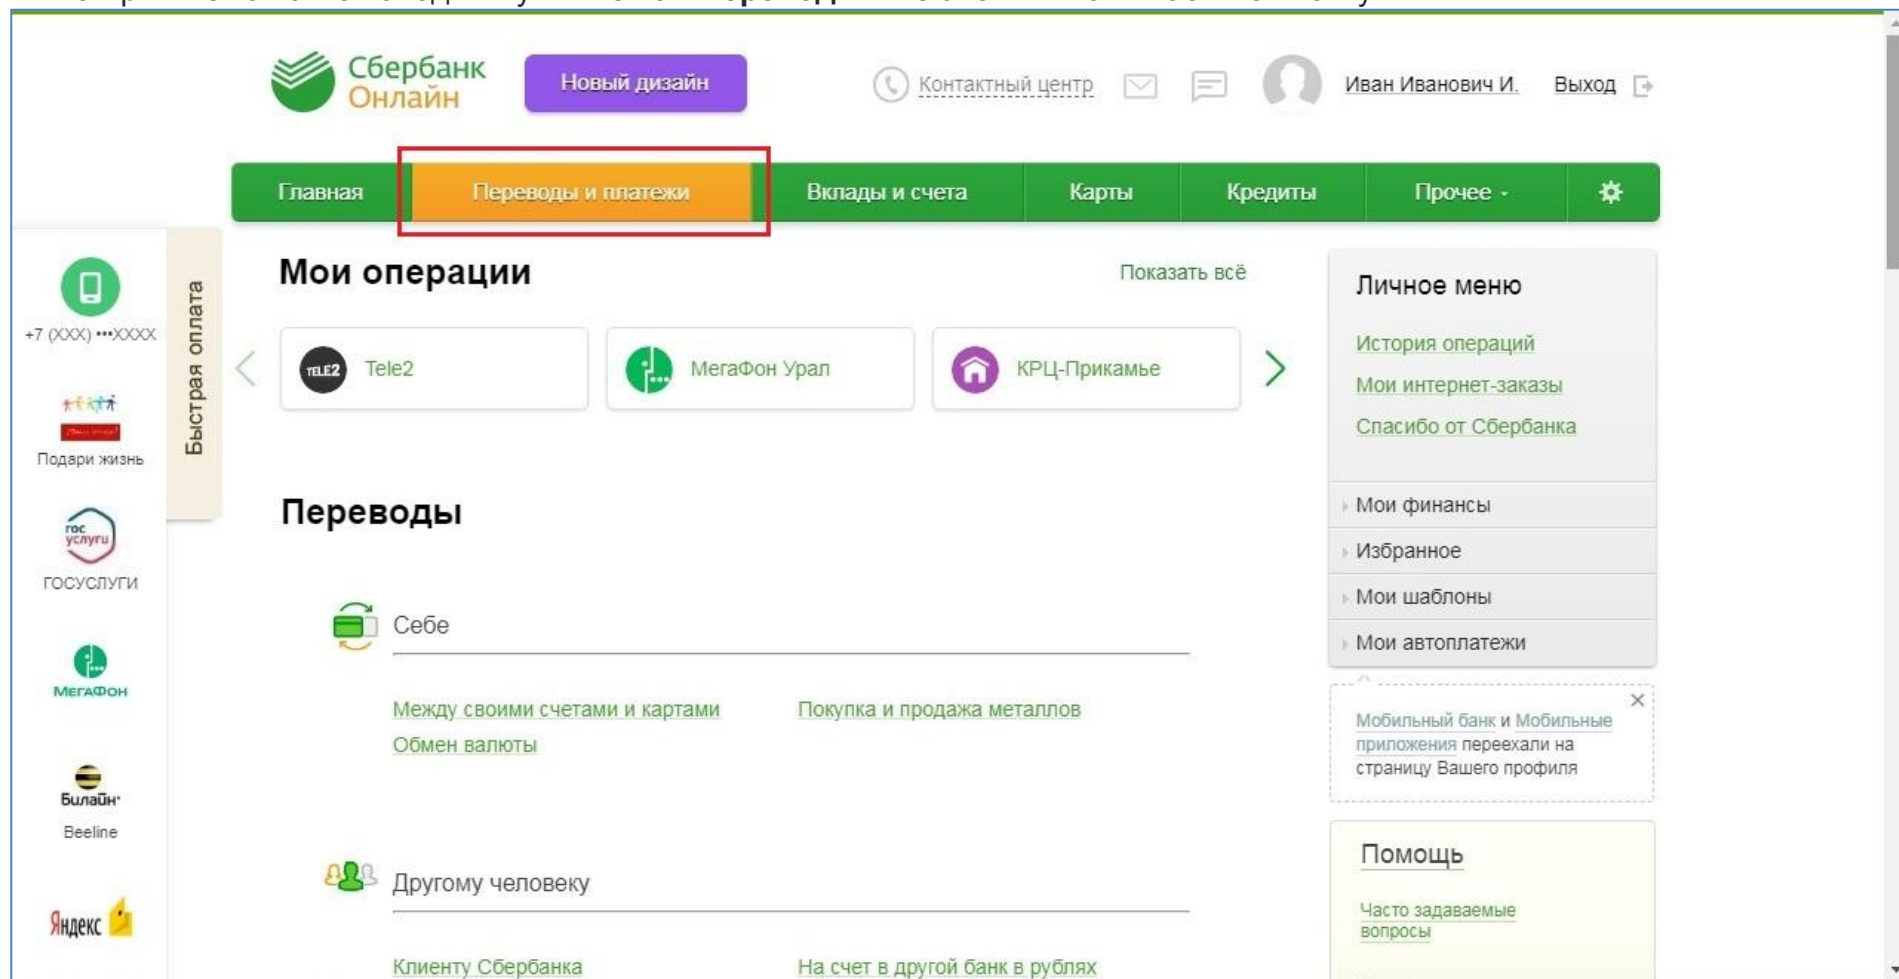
Сбербанк Онлайн

Новый дизайн

Контактный центр

Иван Иванович И.

Выход

Главная | Переводы и платежи | Вклады и счета | Карты | Кредиты | Прочее | 

Быстрая оплата

+7 (XXX) •••XXXX

Подари жизнь

гос услуги

ГОСУСЛУГИ

МегаФон

Билайн

Beeline

Яндекс

Мои операции

Показать всё

TELE2 Tele2

МегаФон Урал

КРЦ-Прикамье

Переводы

Себе

Между своими счетами и картами

Покупка и продажа металлов

Обмен валюты

Другому человеку

Клиенту Сбербанка

На счет в другой банк в рублях

Личное меню

История операций

Мои интернет-заказы

Спасибо от Сбербанка

Мои финансы

Избранное

Мои шаблоны

Мои автоплатежи

Мобильный банк и Мобильные приложения переехали на страницу Вашего профиля

Помощь

Часто задаваемые вопросы